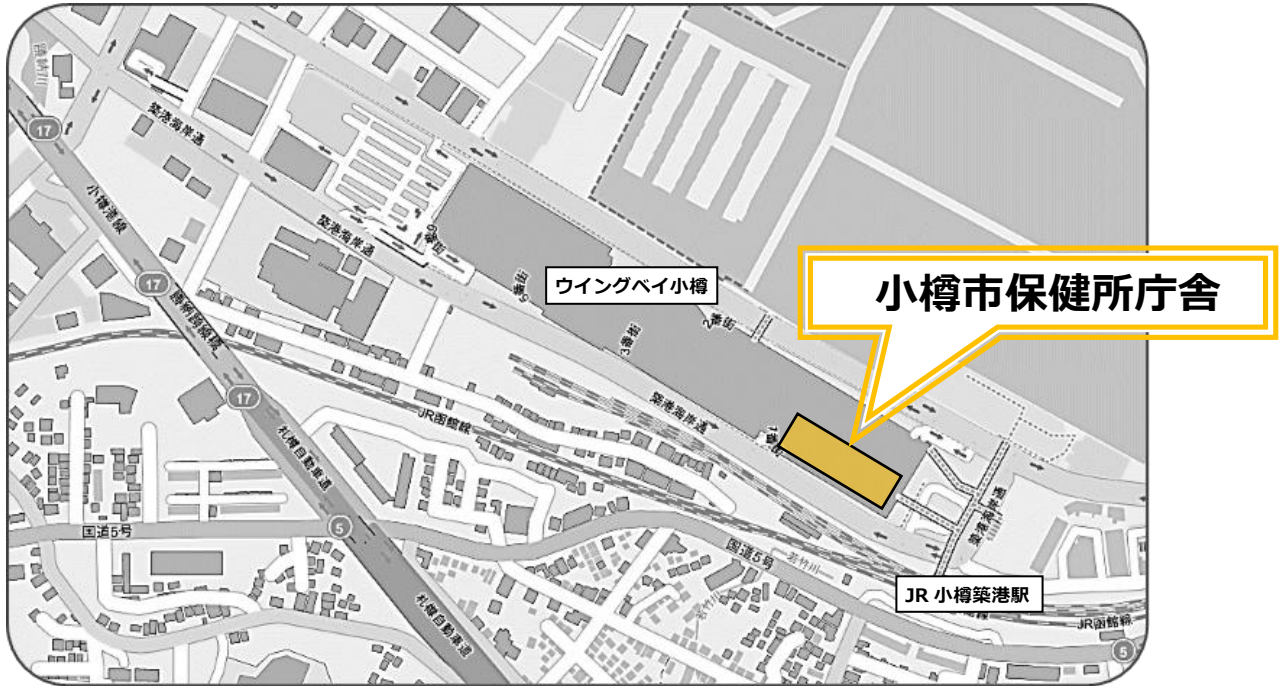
小樽市保健所庁舎

ウイングベイ小樽

JR 小樽築港駅

築港海岸通

築港海岸通

築港海岸通

築港海岸通

小樽港線

臨港線

17

17

17

5

5

JR函館線

JR函館線

札樽自動車道

札樽自動車道

国道5号

国道5号

若竹川

5番街

3番街

2番街

1番街

6番街